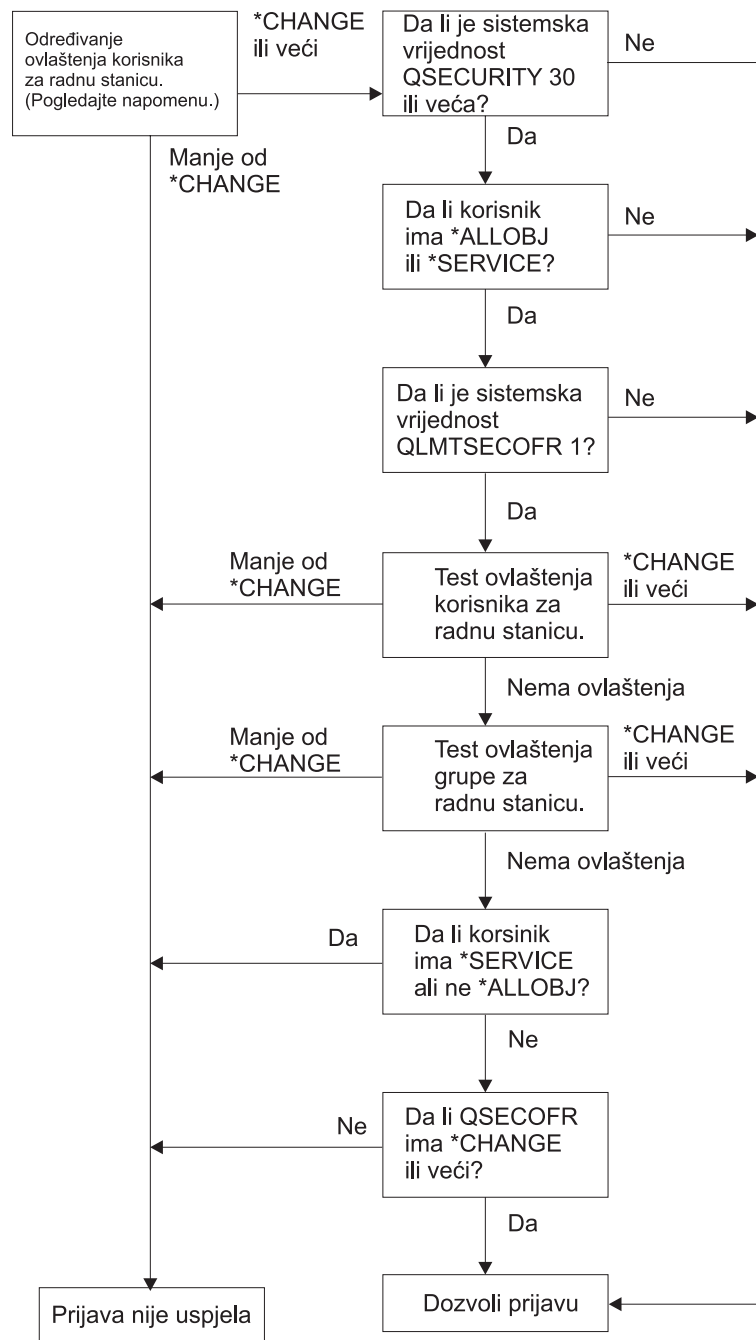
Određivanje ovlaštenja korisnika za radnu stanicu. (Pogledajte napomenu.)

*CHANGE ili veći

Da li je sistemska vrijednost QSECURITY 30 ili veća?

Ne

Manje od *CHANGE

Da

Da li korisnik ima *ALLOBJ ili *SERVICE?

Ne

Da

Da li je sistemska vrijednost QLMTSECOFR 1?

Ne

Da

Manje od *CHANGE

Test ovlaštenja korisnika za radnu stanicu.

*CHANGE ili veći

Nema ovlaštenja

Manje od *CHANGE

Test ovlaštenja grupe za radnu stanicu.

*CHANGE ili veći

Nema ovlaštenja

Da

Da li korsinik ima *SERVICE ali ne *ALLOBJ?

Ne

Ne

Da li QSECOFR ima *CHANGE ili veći?

Da

Prijava nije uspjela

Dozvoli prijavu